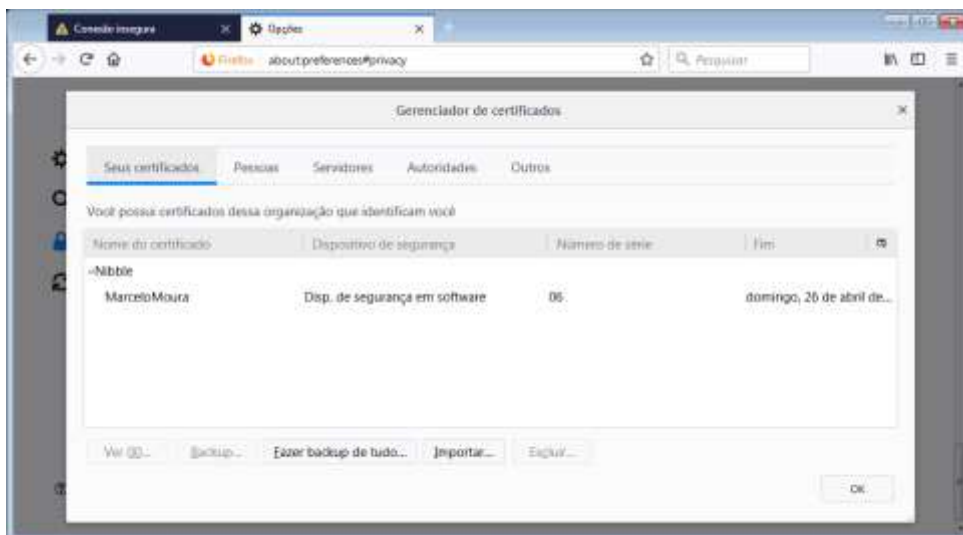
Conexão insegura
Opções
Firefox about:preferences#privacy
Pesquisar

Gerenciador de certificados

Seus certificados
Pessoas
Servidores
Autoridades
Outros

Você possui certificados dessa organização que identificam você

| Nome do certificado | Dispositivo de segurança | Número de série | Fim |
|---|---|---|---|
| -Nibble | | | |
| MarceloMoura | Disp. de segurança em software | 06 | domingo, 26 de abril de... |

Ver (I)...
Backup...
Fazer backup de tudo...
Importar...
Excluir...

OK